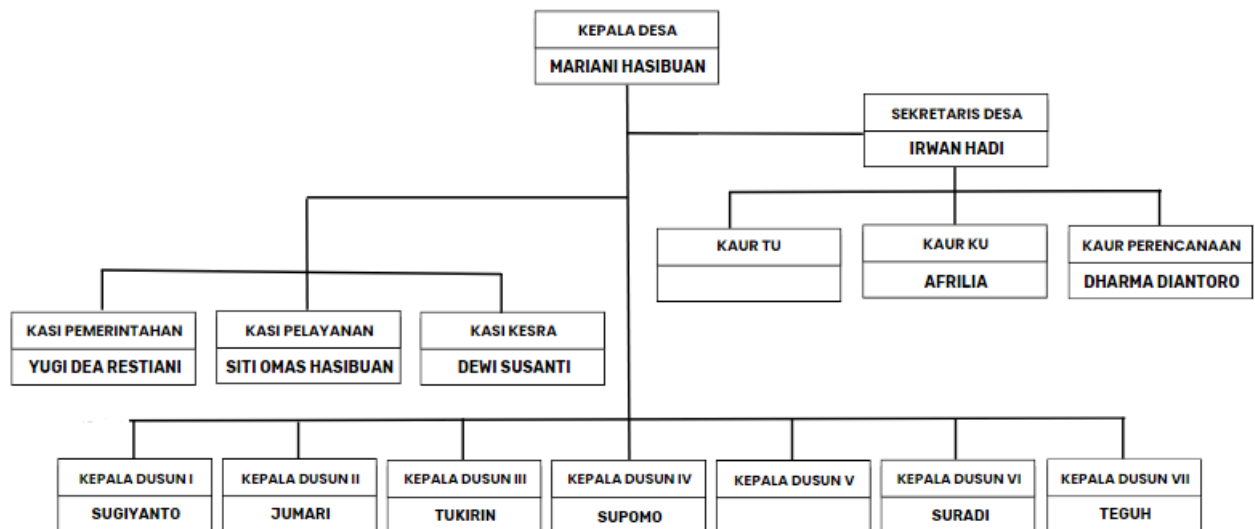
KEPALA DESA
MARIANI HASIBUAN

SEKRETARIS DESA
IRWAN HADI

KAUR TU

KAUR KU
AFRILIA

KAUR PERENCANAAN
DHARMA DIANTORO

KASI PEMERINTAHAN
YUGI DEA RESTIANI

KASI PELAYANAN
SITI OMAS HASIBUAN

KASI KESRA
DEWI SUSANTI

KEPALA DUSUN I
SUGIYANTO

KEPALA DUSUN II
JUMARI

KEPALA DUSUN III
TUKIRIN

KEPALA DUSUN IV
SUPOMO

KEPALA DUSUN V

KEPALA DUSUN VI
SURADI

KEPALA DUSUN VII
TEGUH